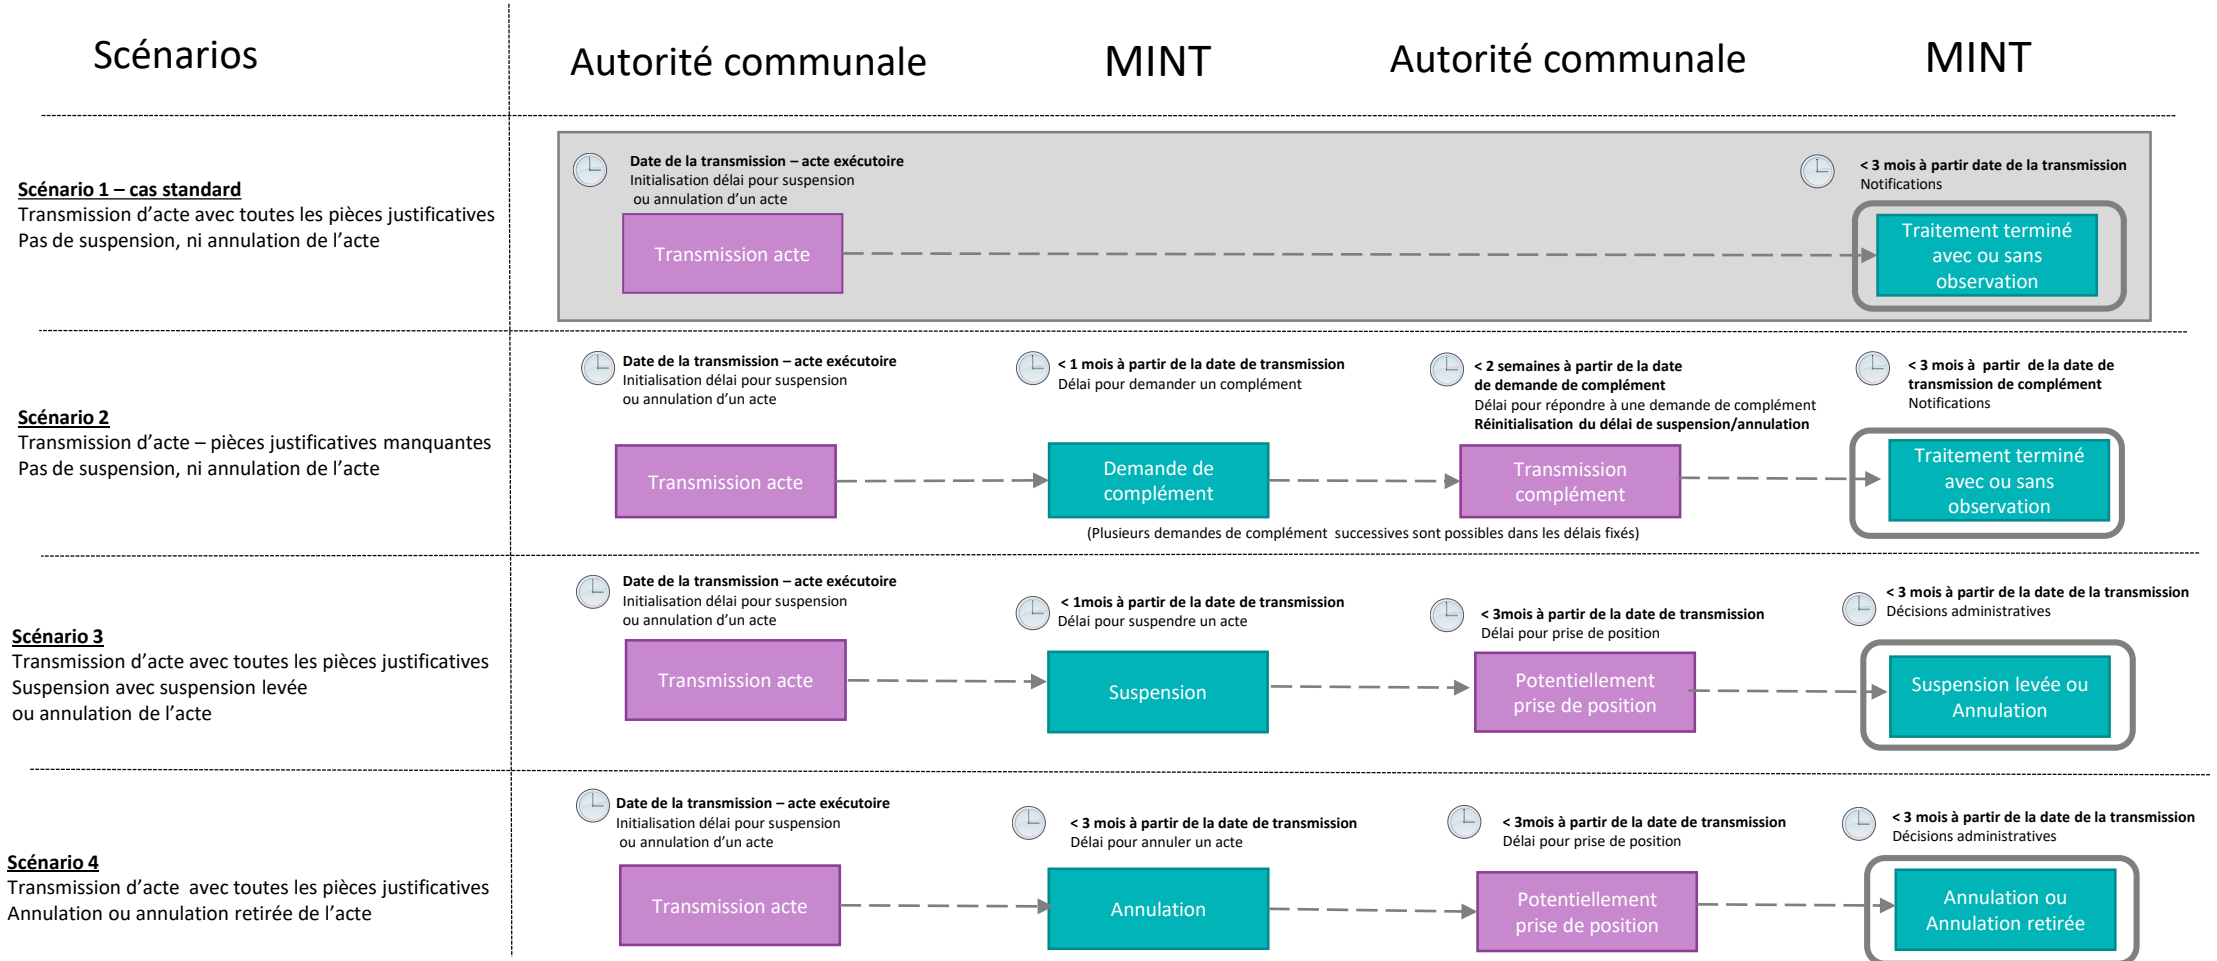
Scénarios

Autorité communale

MINT

Autorité communale

MINT

Scénario 1 – cas standard
Transmission d'acte avec toutes les pièces justificatives
Pas de suspension, ni annulation de l'acte

Date de la transmission – acte exécutoire
Initialisation délai pour suspension ou annulation d'un acte

Transmission acte

< 3 mois à partir date de la transmission
Notifications

Traitement terminé avec ou sans observation

Scénario 2
Transmission d'acte – pièces justificatives manquantes
Pas de suspension, ni annulation de l'acte

Date de la transmission – acte exécutoire
Initialisation délai pour suspension ou annulation d'un acte

Transmission acte

< 1 mois à partir de la date de transmission
Délai pour demander un complément

Demande de complément

< 2 semaines à partir de la date de demande de complément
Délai pour répondre à une demande de complément
Réinitialisation du délai de suspension/annulation

Transmission complément

< 3 mois à partir de la date de transmission de complément
Notifications

Traitement terminé avec ou sans observation

(Plusieurs demandes de complément successives sont possibles dans les délais fixés)

Scénario 3
Transmission d'acte avec toutes les pièces justificatives
Suspension avec suspension levée ou annulation de l'acte

Date de la transmission – acte exécutoire
Initialisation délai pour suspension ou annulation d'un acte

Transmission acte

< 1mois à partir de la date de transmission
Délai pour suspendre un acte

Suspension

< 3mois à partir de la date de transmission
Délai pour prise de position

Potentiellement prise de position

< 3 mois à partir de la date de la transmission
Décisions administratives

Suspension levée ou Annulation

Scénario 4
Transmission d'acte avec toutes les pièces justificatives
Annulation ou annulation retirée de l'acte

Date de la transmission – acte exécutoire
Initialisation délai pour suspension ou annulation d'un acte

Transmission acte

< 3 mois à partir de la date de transmission
Délai pour annuler un acte

Annulation

< 3mois à partir de la date de transmission
Délai pour prise de position

Potentiellement prise de position

< 3 mois à partir de la date de la transmission
Décisions administratives

Annulation ou Annulation retirée